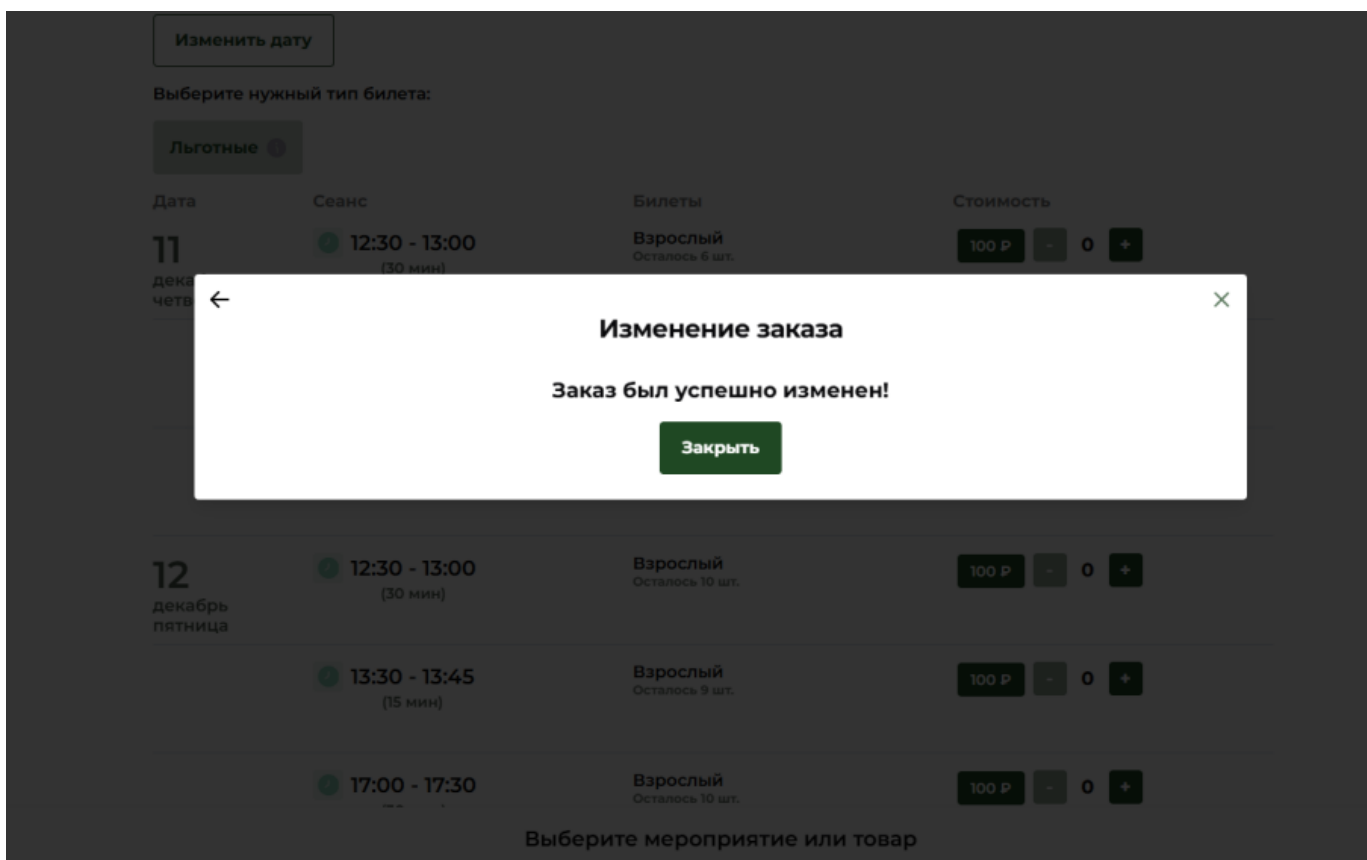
Изменить дату

Выберите нужный тип билета:

Льготные

| Дата | Сеанс | Билеты | Стоимость |
|---|---|---|---|
| 11 дека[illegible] четв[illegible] | 12:30 - 13:00 (30 мин) | Взрослый Осталось 6 шт. | 100 ₽ - 0 + |
| 12 декабрь пятница | 12:30 - 13:00 (30 мин) | Взрослый Осталось 10 шт. | 100 ₽ - 0 + |
| | 13:30 - 13:45 (15 мин) | Взрослый Осталось 9 шт. | 100 ₽ - 0 + |
| | 17:00 - 17:30 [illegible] | Взрослый Осталось 10 шт. | 100 ₽ - 0 + |

←

×

Изменение заказа

Заказ был успешно изменен!

Закрыть

Выберите мероприятие или товар